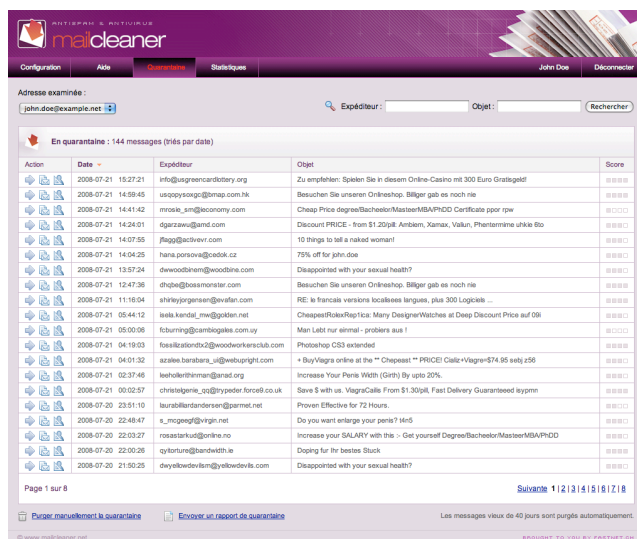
ANTISPAM & ANTIVIRUS
mailcleaner

Configuration | Aide | Quarantaine | Statistiques | John Doe | Déconnecter

Adresse examinée :
john.doe@example.net

Expéditeur : Objet : Rechercher

En quarantaine : 144 messages (triés par date)

| Action | Date | Expéditeur | Objet | Score |
|---|---|---|---|---|
| | 2008-07-21 15:27:21 | info@usgreencardlottery.org | Zu empfehlen: Spielen Sie in diesem Online-Casino mit 300 Euro Gratisgeld! | |
| | 2008-07-21 14:59:45 | usqopysoxgc@bmap.com.hk | Besuchen Sie unseren Onlineshop. Billiger gab es noch nie | |
| | 2008-07-21 14:41:42 | mrosie_sm@ieconomy.com | Cheap Price degree/Bacheelor/MasteerMBA/PhDD Certificate ppor rpw | |
| | 2008-07-21 14:24:01 | dgarzawu@amd.com | Discount PRICE - from $1.20/pill: Ambien, Xamax, Valiun, Phentermime uhkie 6to | |
| | 2008-07-21 14:07:55 | jflagg@activevr.com | 10 things to tell a naked woman! | |
| | 2008-07-21 14:04:25 | hana.porsova@cedok.cz | 75% off for john.doe | |
| | 2008-07-21 13:57:24 | dwwoodbinem@woodbine.com | Disappointed with your sexual health? | |
| | 2008-07-21 12:47:36 | dhqbe@bossmonster.com | Besuchen Sie unseren Onlineshop. Billiger gab es noch nie | |
| | 2008-07-21 11:16:04 | shirleyjorgensen@evafan.com | RE: le francais versions localisees langues, plus 300 Logiciels ... | |
| | 2008-07-21 05:44:12 | isela.kendal_mw@golden.net | CheapestRolexRep1ica: Many DesignerWatches at Deep Discount Price auf 09i | |
| | 2008-07-21 05:00:06 | fcburning@cambiogales.com.uy | Man Lebt nur einmal - probiers aus ! | |
| | 2008-07-21 04:19:03 | fossilizationdtx2@woodworkersclub.com | Photoshop CS3 extended | |
| | 2008-07-21 04:01:32 | azalee.barabara_ui@webupright.com | + BuyViagra online at the ** Chepeast ** PRICE! Cializ+Viagre=$74.95 sebj z56 | |
| | 2008-07-21 02:37:46 | leeholkerithinman@anad.org | Increase Your Penis Width (Girth) By upto 20%. | |
| | 2008-07-21 00:02:57 | christelgenie_qq@trypeder.force9.co.uk | Save $ with us. ViagraCailis From $1.30/pill, Fast Delivery Guaranteeed isypmn | |
| | 2008-07-20 23:51:10 | laurabilliardandersen@parmet.net | Proven Effective for 72 Hours. | |
| | 2008-07-20 22:48:47 | s_mcgeegf@virgin.net | Do you want enlarge your penis? l4n5 | |
| | 2008-07-20 22:03:27 | rosastarkud@online.no | Increase your SALARY with this :- Get yourself Degree/Bachelor/MasteerMBA/PhDD | |
| | 2008-07-20 22:00:26 | qytiorture@bandwidth.ie | Doping für Ihr bestes Stuck | |
| | 2008-07-20 21:50:25 | dwyellowdevilsm@yellowdevils.com | Disappointed with your sexual health? | |

Page 1 sur 8 Suivante 1 | 2 | 3 | 4 | 5 | 6 | 7 | 8

Purger manuellement la quarantaine Envoyer un rapport de quarantaine Les messages vieux de 40 jours sont purgés automatiquement.

© www.mailcleaner.net BROUGHT TO YOU BY FASTNET.CH